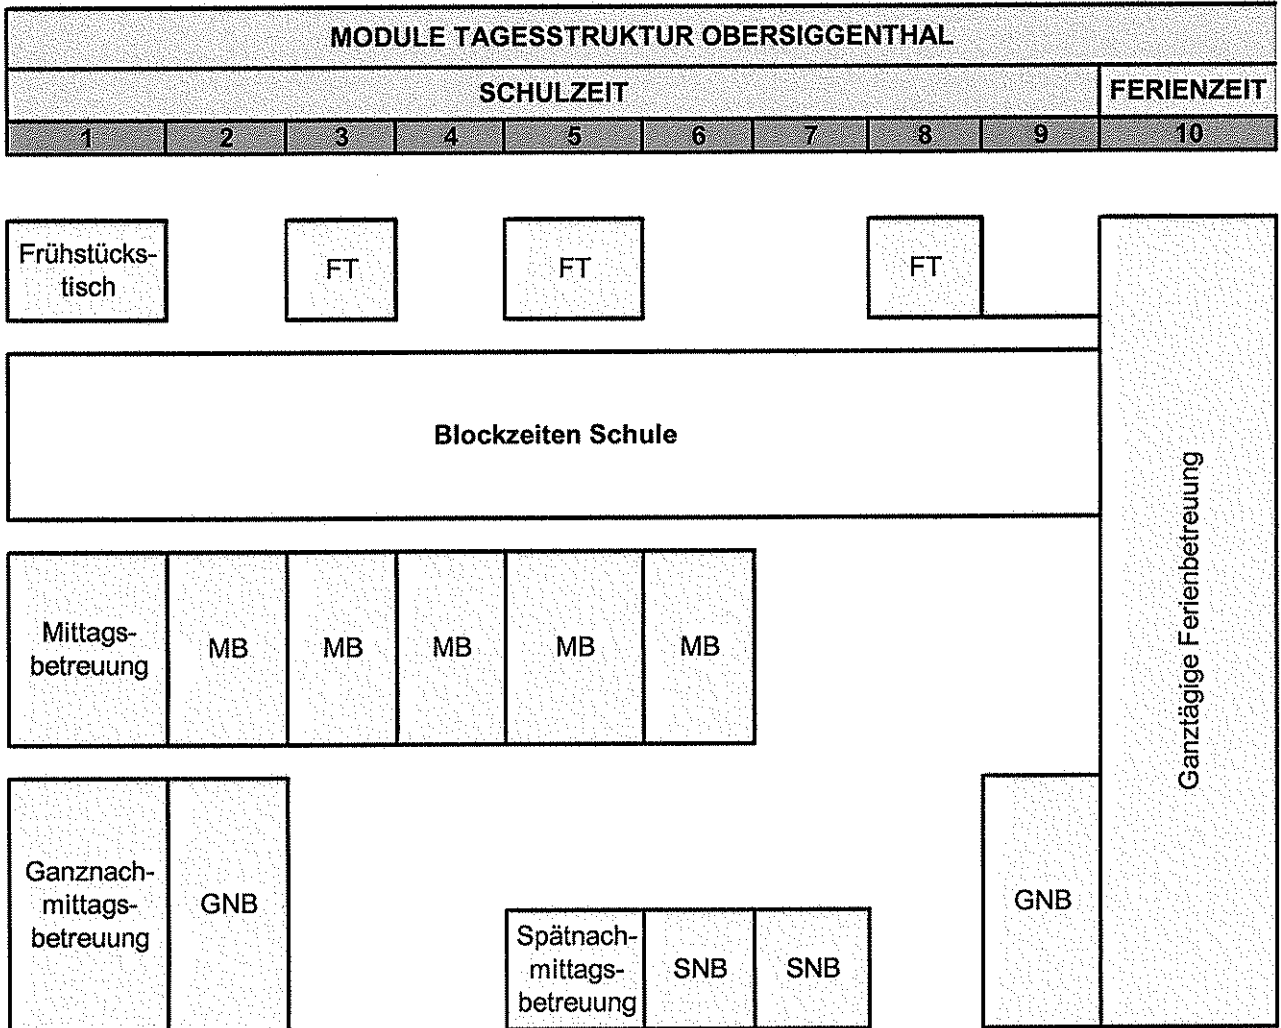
MODULE TAGESSTRUKTUR OBERSIGGENTHAL

| SCHULZEIT | | | | | | | | | FERIENZEIT |
|---|---|---|---|---|---|---|---|---|---|
| 1 | 2 | 3 | 4 | 5 | 6 | 7 | 8 | 9 | 10 |

Frühstückstisch

FT

FT

FT

Blockzeiten Schule

Ganztägige Ferienbetreuung

Mittagsbetreuung

MB

MB

MB

MB

MB

Ganznachmittagsbetreuung

GNB

GNB

Spätnachmittagsbetreuung

SNB

SNB